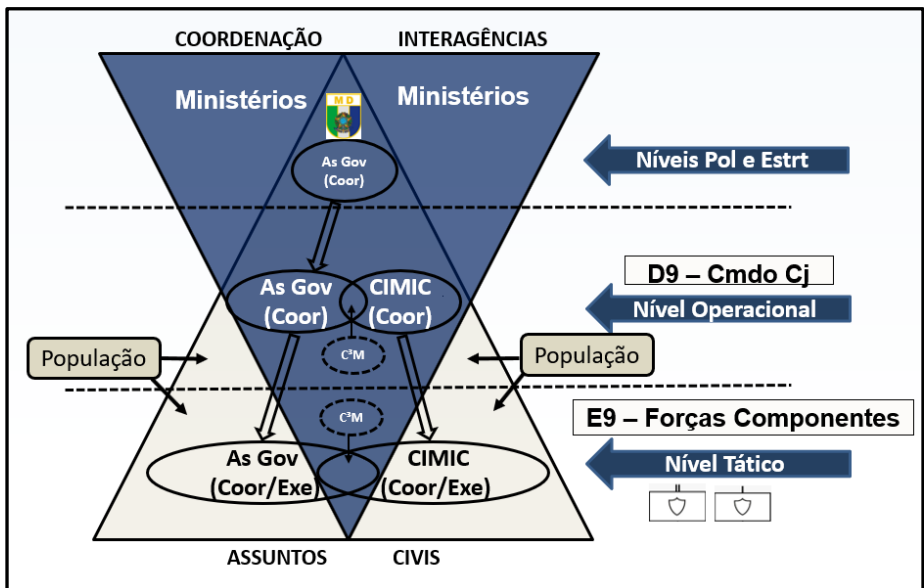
COORDENAÇÃO INTERAGÊNCIAS

Ministérios

M D

Ministérios

As Gov (Coor)

Níveis Pol e Estrt

D9 – Cmdo Cj

As Gov (Coor)

CIMIC (Coor)

Nível Operacional

População

$C^3M$

População

$C^3M$

E9 – Forças Componentes

As Gov (Coor/Exe)

CIMIC (Coor/Exe)

Nível Tático

ASSUNTOS CIVIS